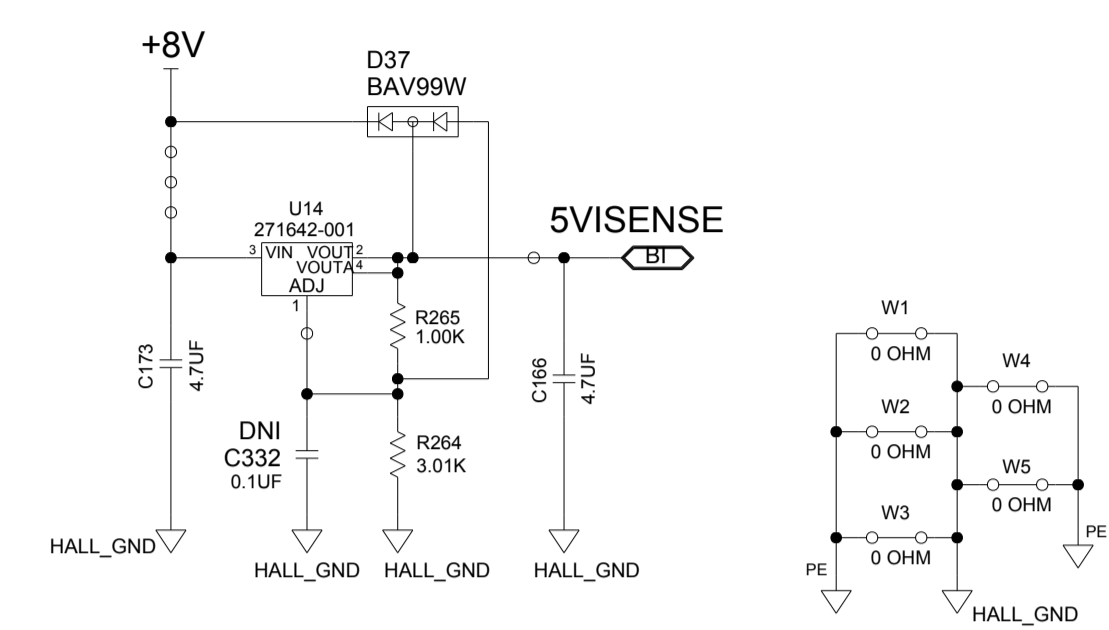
+8V

D37
BAV99W

U14
271642-001
3 VIN VOUT 2
VOUTA 4
ADJ
1

5VISENSE
BI

R265
1.00K

C173
4.7UF

C166
4.7UF

DNI
C332
0.1UF

R264
3.01K

HALL_GND
HALL_GND
HALL_GND
HALL_GND

W1
0 OHM
W4
0 OHM
W2
0 OHM
W5
0 OHM
W3
0 OHM
PE
PE
HALL_GND